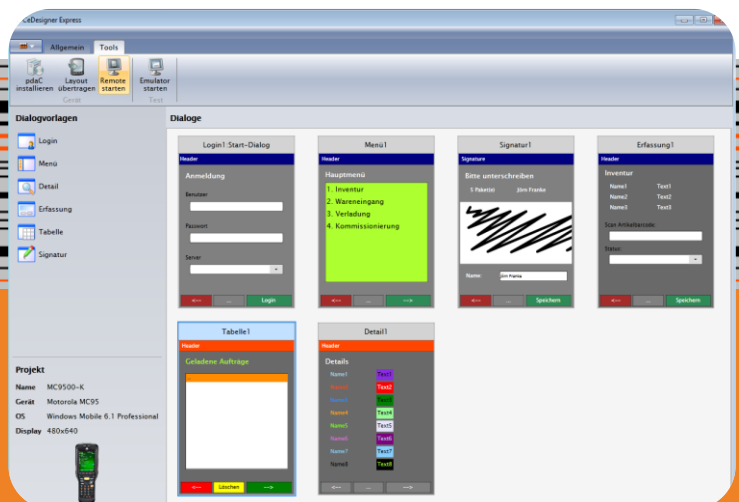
:eDesigner Espress

Allgemein Tools

pdaC installieren
Layout übertragen
Remote starten
Gerät
Emulator starten
Test

Dialogvorlagen
Login
Menü
Detail
Erfassung
Tabelle
Signatur

Projekt
Name MC9500-K
Gerät Motorola MC95
OS Windows Mobile 6.1 Professional
Display 480x640

Dialoge

Login1:Start-Dialog
Header
Anmeldung
Benutzer
Passwort
Server
<--- ... Login

Menü1
Header
Hauptmenü
1. Inventur
2. Wareneingang
3. Verladung
4. Kommissionierung
<--- ... --->

Signatur1
Signature
Bitte unterschreiben
5 Pakete 2im Franke
Name: Em Franke
<--- ... Speichern

Erfassung1
Header
Inventur
Name1 Text1
Name2 Text2
Name3 Text3
Scan Artikelbarcode:
Status:
<--- ... Speichern

Tabelle1
Header
Geladene Aufträge
<--- Löschen --->

Detail1
Header
Details
Name1 Text1
Name2 Text2
Name3 Text3
Name4 Text4
Name5 Text5
Name6 Text6
Name7 Text7
Name8 Text8
<--- ... --->